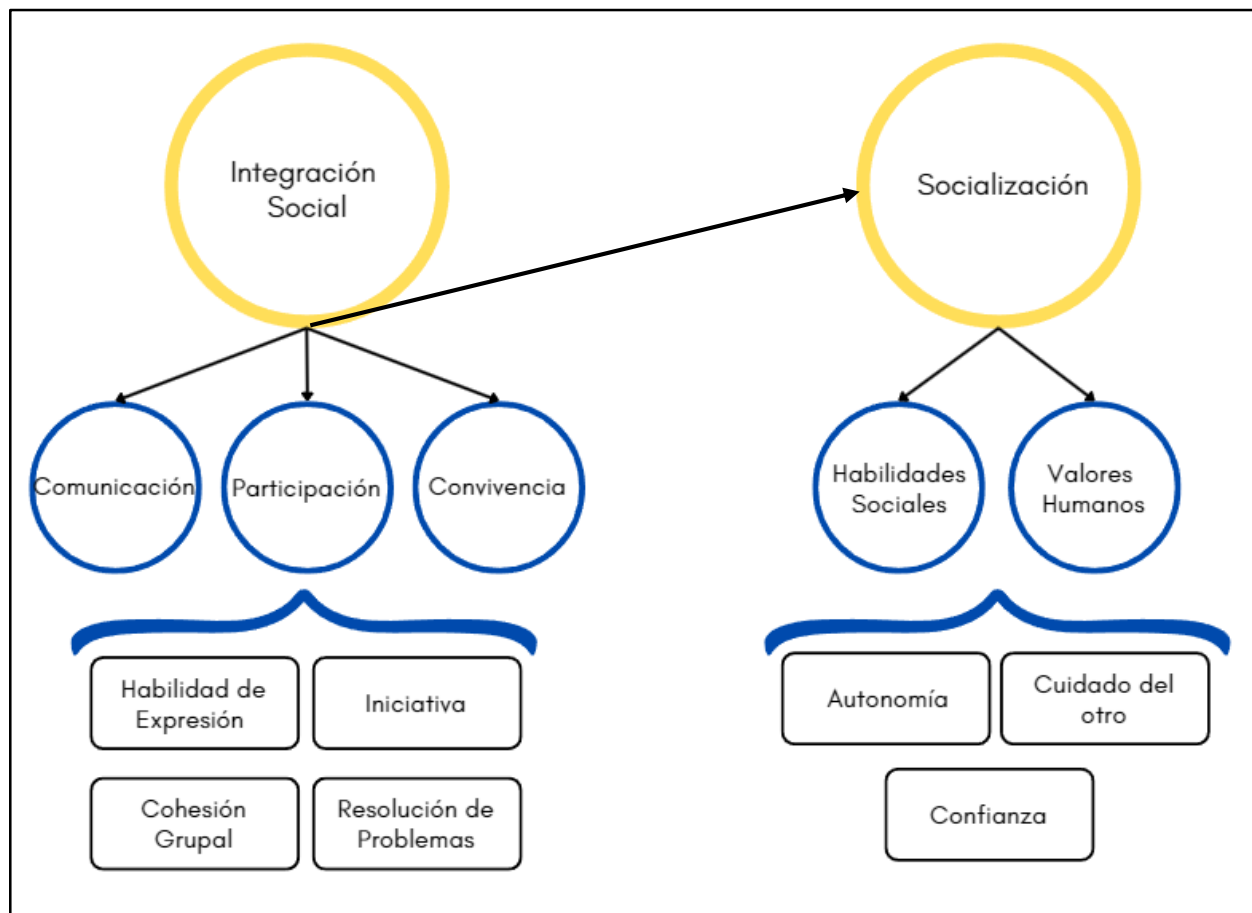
Integración Social

Socialización

Comunicación

Participación

Convivencia

Habilidades Sociales

Valores Humanos

Habilidad de Expresión

Iniciativa

Cohesión Grupal

Resolución de Problemas

Autonomía

Cuidado del otro

Confianza